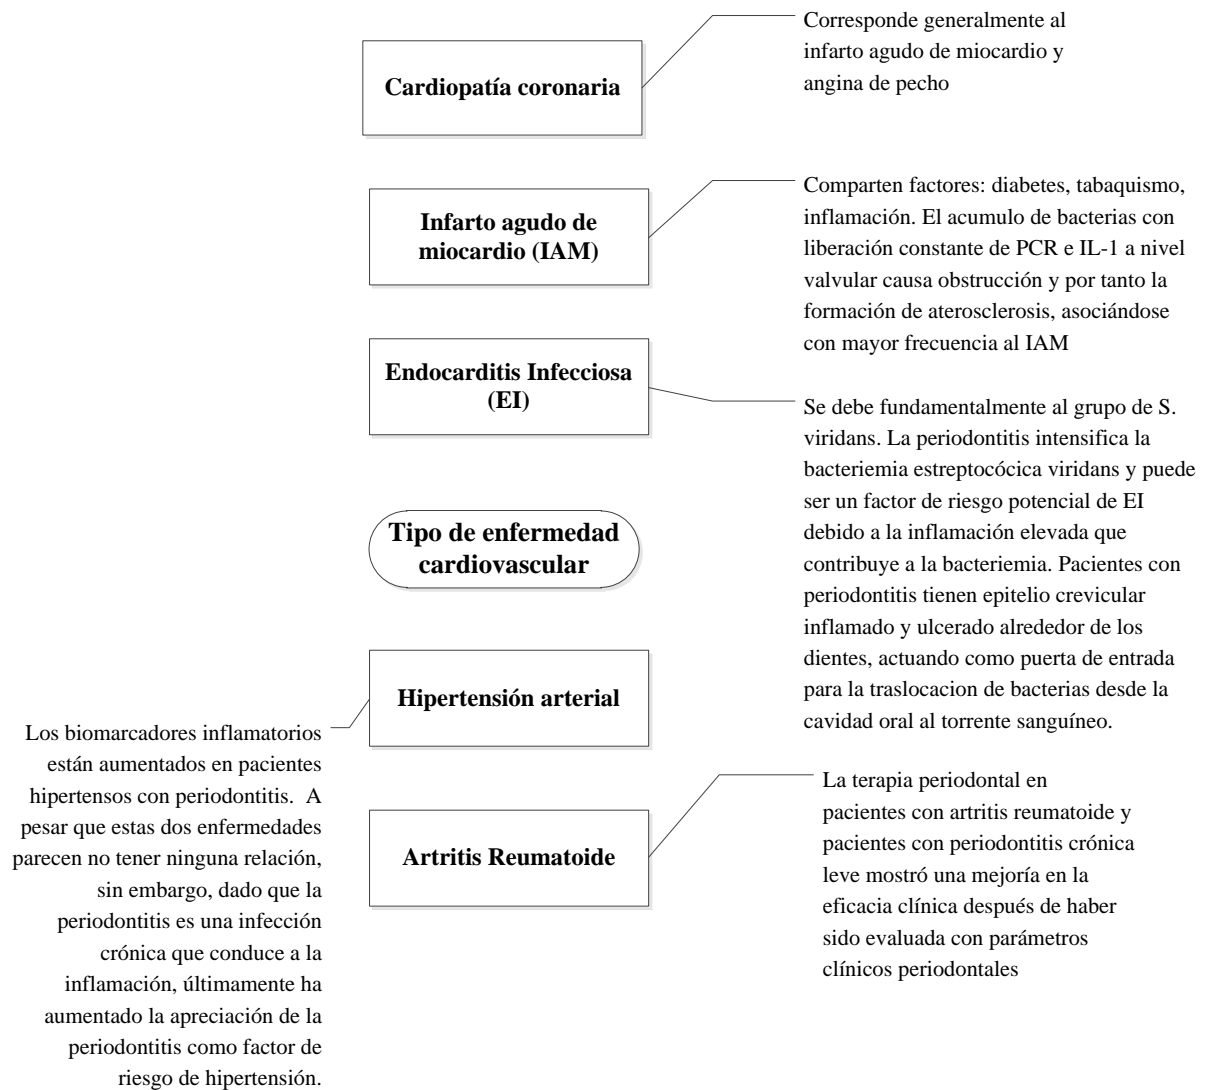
Cardiopatía coronaria

Corresponde generalmente al infarto agudo de miocardio y angina de pecho

Infarto agudo de miocardio (IAM)

Comparten factores: diabetes, tabaquismo, inflamación. El acumulo de bacterias con liberación constante de PCR e IL-1 a nivel valvular causa obstrucción y por tanto la formación de aterosclerosis, asociándose con mayor frecuencia al IAM

Endocarditis Infecciosa (EI)

Se debe fundamentalmente al grupo de S. viridans. La periodontitis intensifica la bacteriemia estreptocócica viridans y puede ser un factor de riesgo potencial de EI debido a la inflamación elevada que contribuye a la bacteriemia. Pacientes con periodontitis tienen epitelio crevicular inflamado y ulcerado alrededor de los dientes, actuando como puerta de entrada para la traslocacion de bacterias desde la cavidad oral al torrente sanguíneo.

Tipo de enfermedad cardiovascular

Hipertensión arterial

Los biomarcadores inflamatorios están aumentados en pacientes hipertensos con periodontitis. A pesar que estas dos enfermedades parecen no tener ninguna relación, sin embargo, dado que la periodontitis es una infección crónica que conduce a la inflamación, últimamente ha aumentado la apreciación de la periodontitis como factor de riesgo de hipertensión.

Artritis Reumatoide

La terapia periodontal en pacientes con artritis reumatoide y pacientes con periodontitis crónica leve mostró una mejoría en la eficacia clínica después de haber sido evaluada con parámetros clínicos periodontales